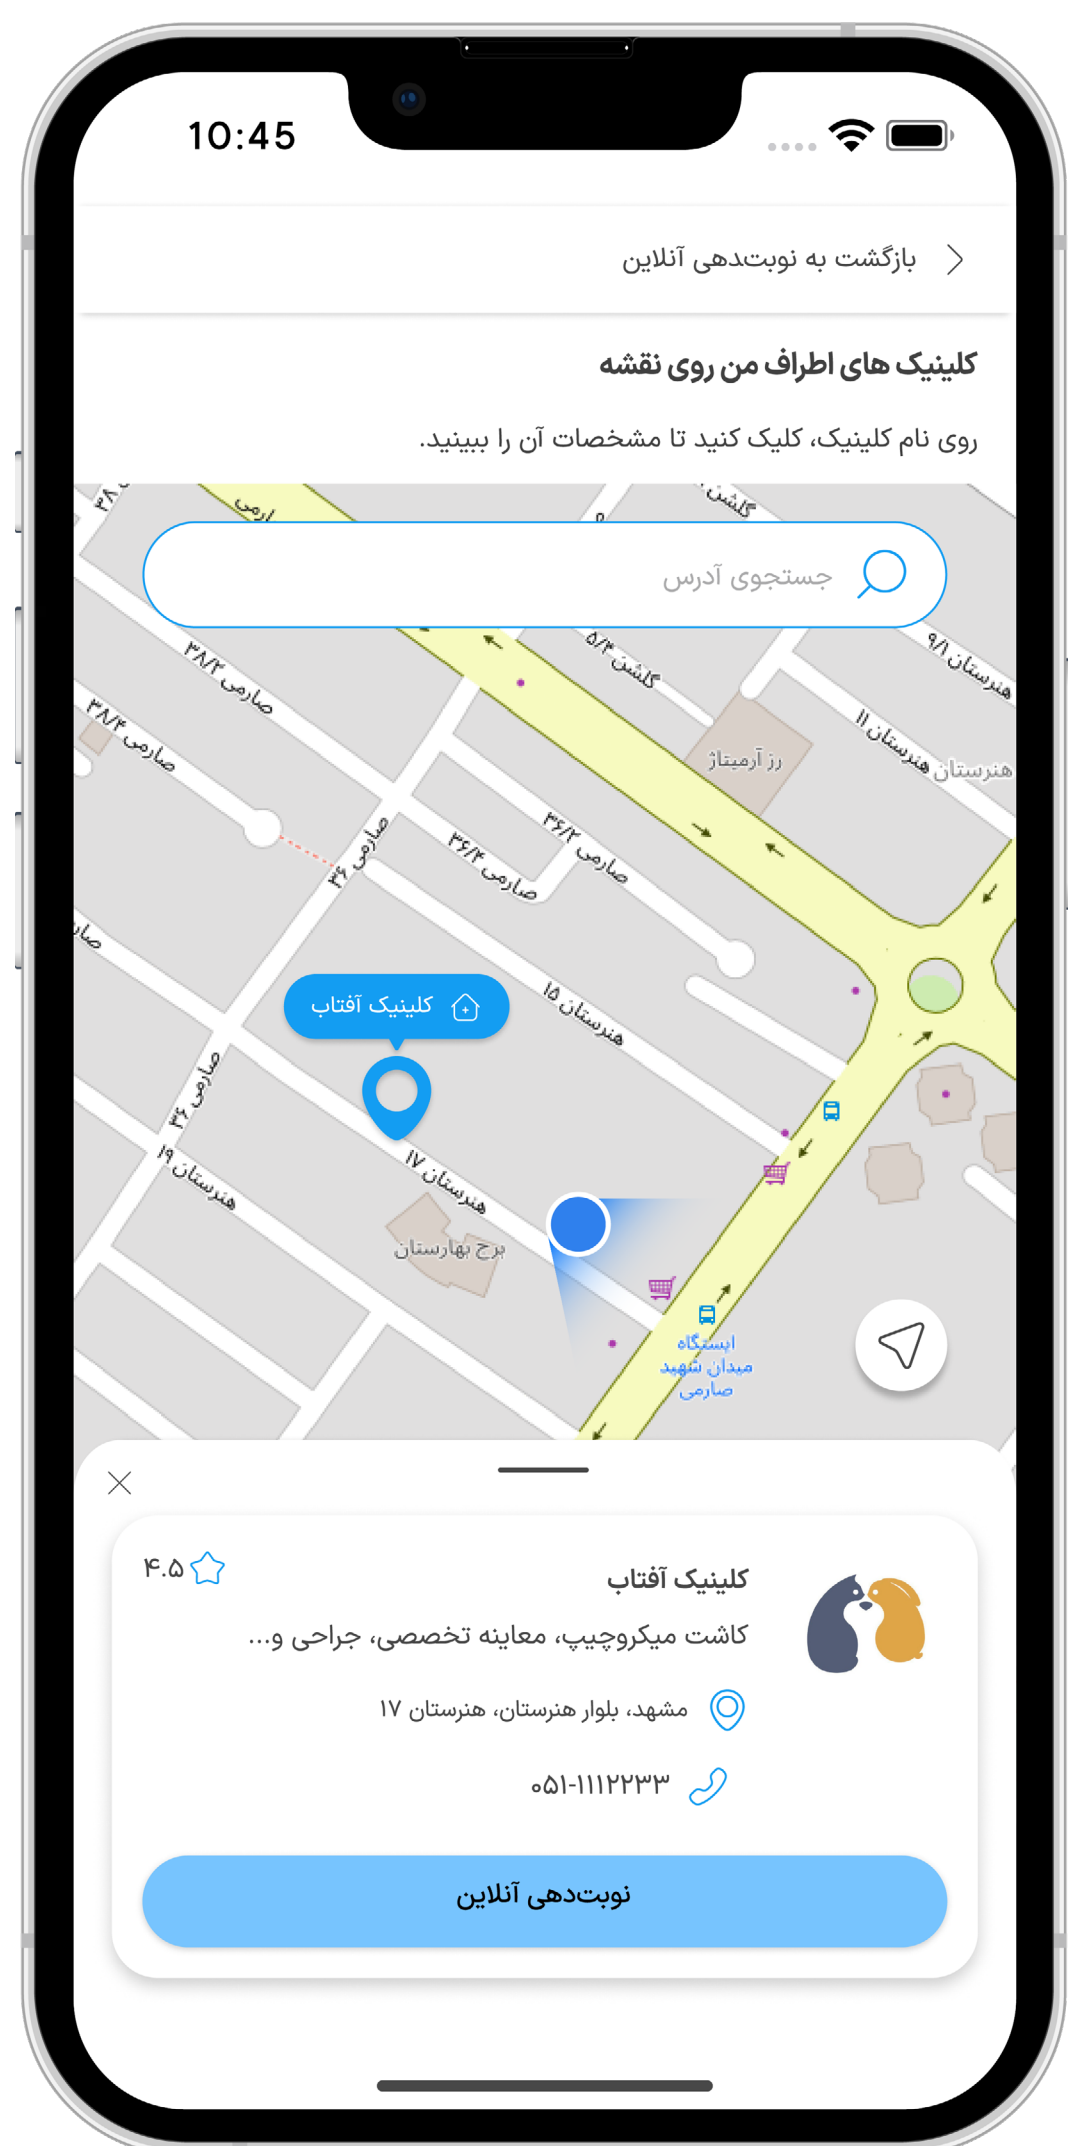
10:45

بازگشت به نوبت‌دهی آنلاین

کلینیک های اطراف من روی نقشه

روی نام کلینیک، کلیک کنید تا مشخصات آن را ببینید.

جستجوی آدرس

صارمی ۳۸/۲
صارمی ۳۸/۴
صارمی ۳۶
صارمی ۳۶/۴
صارمی ۳۶/۲
گلشن ۵/۴
گلشن
رز آرمیتاژ
هنرستان ۹/۱
هنرستان ۱۱
هنرستان
هنرستان ۱۵
کلینیک آفتاب
هنرستان ۱۷
صارمی ۳۴
هنرستان ۱۹
برج بهارستان
ایستگاه میدان شهید صارمی

کلینیک آفتاب
۴.۵
کاشت میکروچیپ، معاینه تخصصی، جراحی و...
مشهد، بلوار هنرستان، هنرستان ۱۷
۰۵۱-۱۱۱۲۲۲۳۳

نوبت‌دهی آنلاین